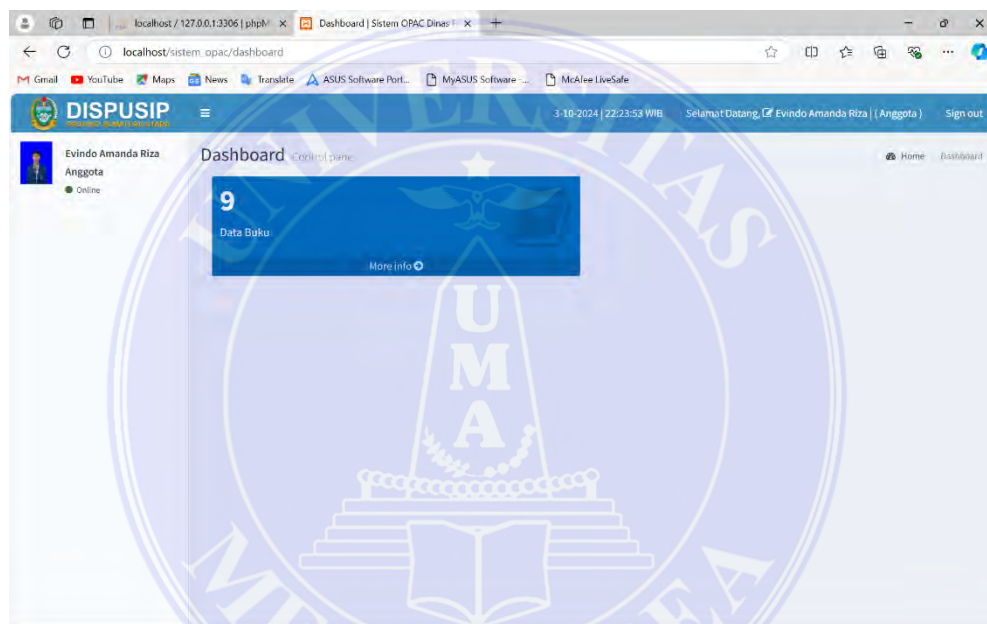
localhost / 127.0.0.1:3306 | phpM ×
Dashboard | Sistem OPAC Dinas ×
+

localhost/sistem_opac/dashboard

Gmail YouTube Maps News Translate ASUS Software Port... MyASUS Software ... McAfee LiveSafe

DISPUSIP
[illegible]

≡

3-10-2024 | 22:23:53 WIB
Selamat Datang, Evindo Amanda Riza | ( Anggota )
Sign out

Evindo Amanda Riza
Anggota
Online

Dashboard Control panel

Home Dashboard

9
Data Buku
More info

UNIVERSITAS
U
M
A
MEDAN AREA